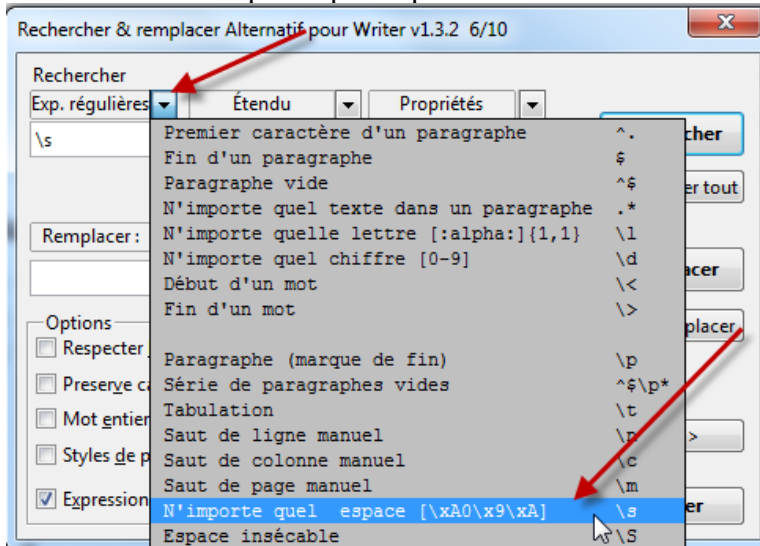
Rechercher & remplacer Alternatif pour Writer v1.3.2 6/10

Rechercher
Exp. régulières
Étendu
Propriétés
\s
cher
er tout
Remplacer :
acer
placer
Options
Respecter
Preserve c
Mot entier
Styles de p
Expression
er

| | |
|---|---|
| Premier caractère d'un paragraphe | ^. |
| Fin d'un paragraphe | $ |
| Paragraphe vide | ^$ |
| N'importe quel texte dans un paragraphe | .* |
| N'importe quelle lettre [:alpha:]{1,1} | \l |
| N'importe quel chiffre [0-9] | \d |
| Début d'un mot | \< |
| Fin d'un mot | \> |
| Paragraphe (marque de fin) | \p |
| Série de paragraphes vides | ^$\p* |
| Tabulation | \t |
| Saut de ligne manuel | \n |
| Saut de colonne manuel | \c |
| Saut de page manuel | \m |
| N'importe quel espace [\xA0\x9\xA] | \s |
| Espace insécable | \S |